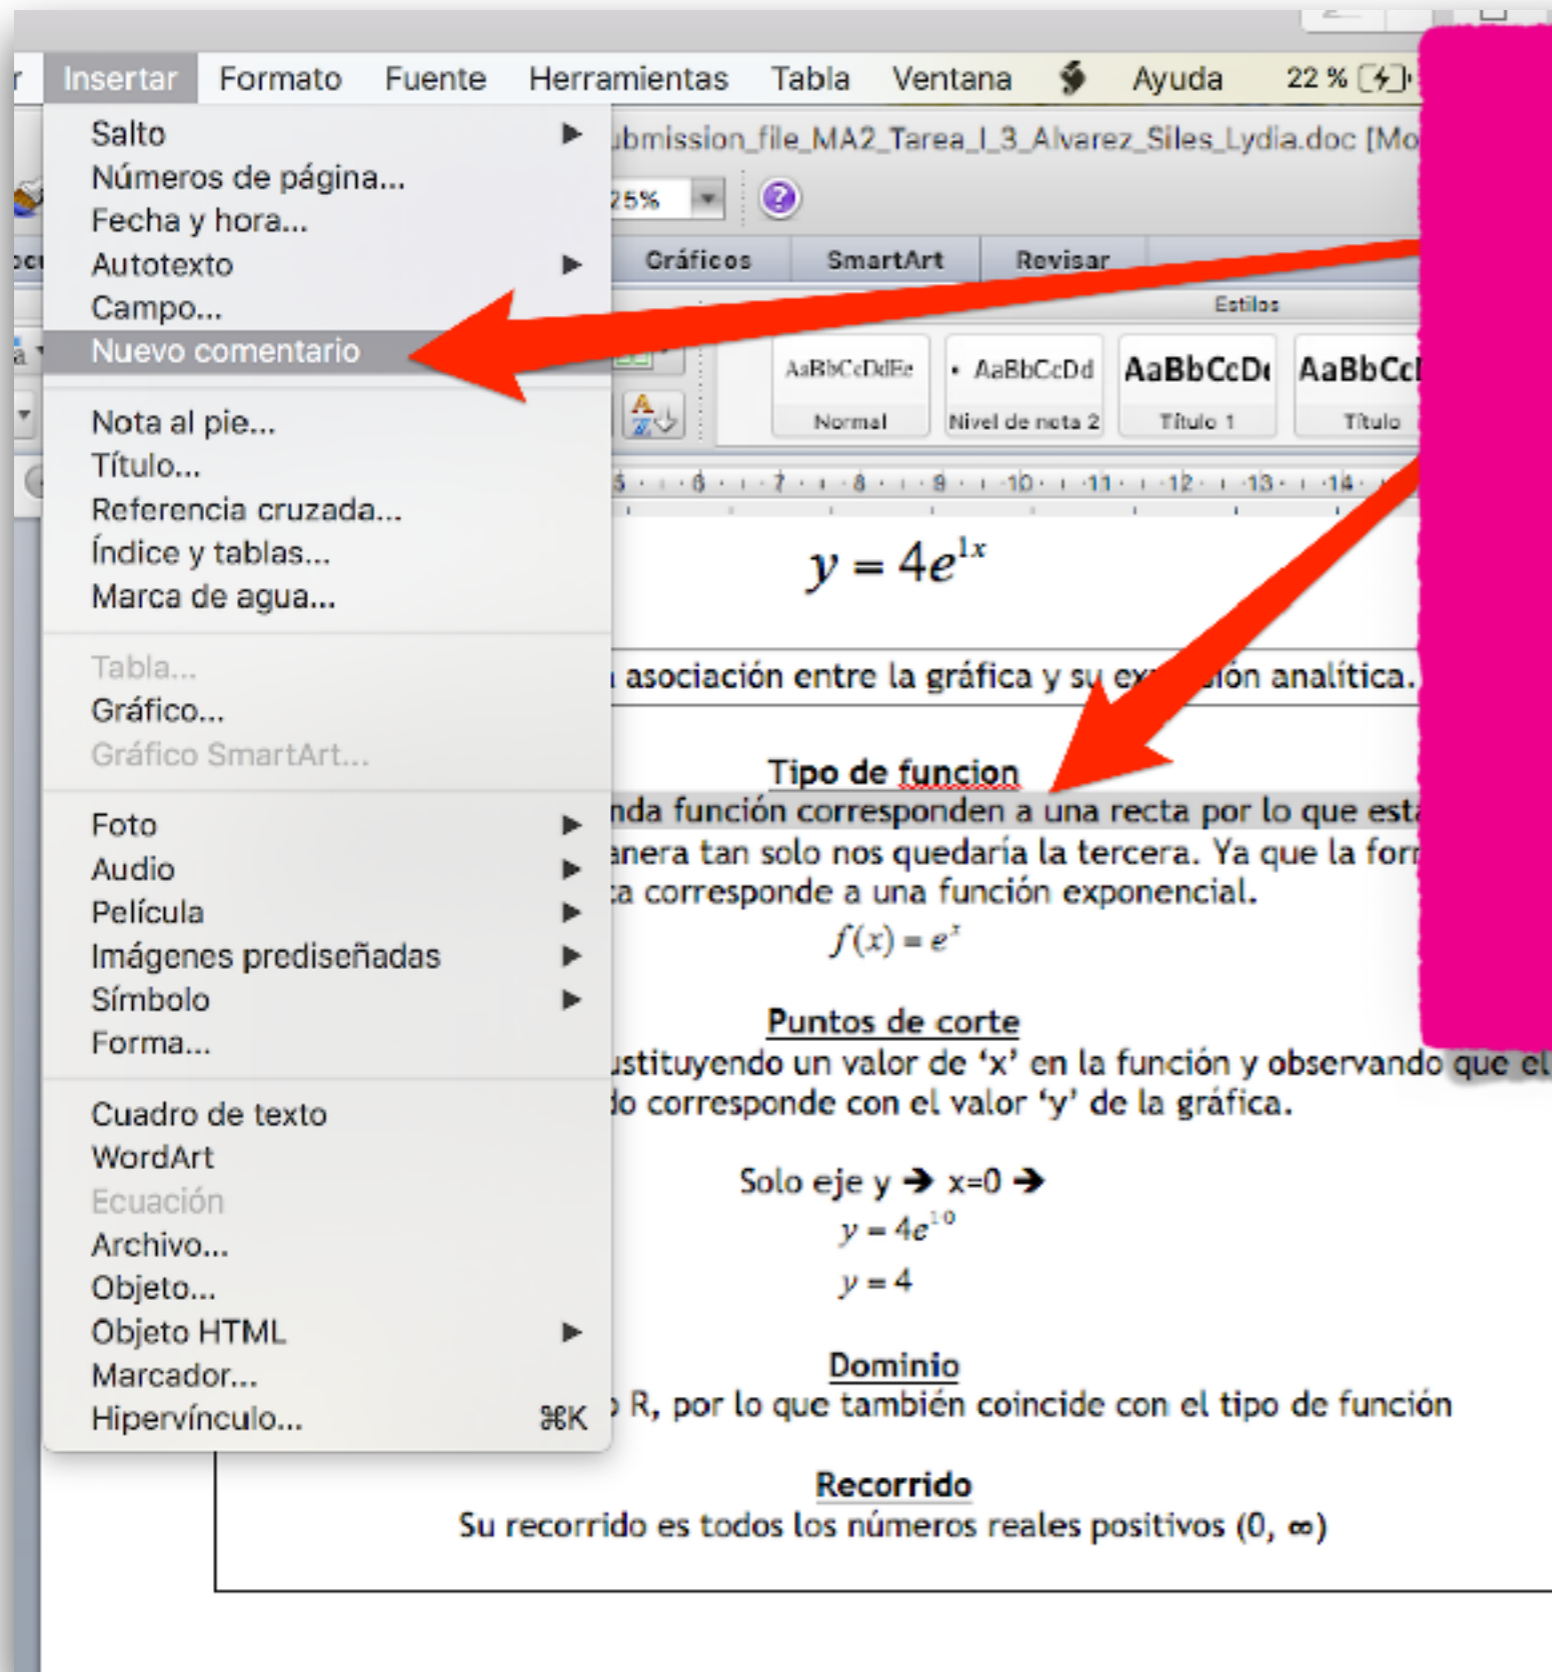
r Insertar Formato Fuente Herramientas Tabla Ventana Ayuda 22 %

Salto
Números de página...
Fecha y hora...
Autotexto
Campo...
Nuevo comentario
Nota al pie...
Título...
Referencia cruzada...
Índice y tablas...
Marca de agua...
Tabla...
Gráfico...
Gráfico SmartArt...
Foto
Audio
Película
Imágenes prediseñadas
Símbolo
Forma...
Cuadro de texto
WordArt
Ecuación
Archivo...
Objeto...
Objeto HTML
Marcador...
Hipervínculo... ⌘K

ubmission_file_MA2_Tarea_I_3_Alvarez_Siles_Lydia.doc [Mo

25%

Gráficos SmartArt Revisar

Estilos

AaBbCcDdEe Normal
AaBbCcDd Nivel de nota 2
AaBbCcDd Título 1
AaBbCcI Título

5 · 6 · 7 · 8 · 9 · 10 · 11 · 12 · 13 · 14

$y = 4e^{1x}$

asociación entre la gráfica y su ex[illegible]ión analítica.

Tipo de funcion
nda función corresponden a una recta por lo que esta
anera tan solo nos quedaría la tercera. Ya que la for
a corresponde a una función exponencial.
$f(x) = e^x$

Puntos de corte
ustituyendo un valor de 'x' en la función y observando que el
do corresponde con el valor 'y' de la gráfica.

Solo eje y ➔ x=0 ➔
$y = 4e^{1\cdot 0}$
$y = 4$

Dominio
R, por lo que también coincide con el tipo de función

Recorrido
Su recorrido es todos los números reales positivos (0, ∞)